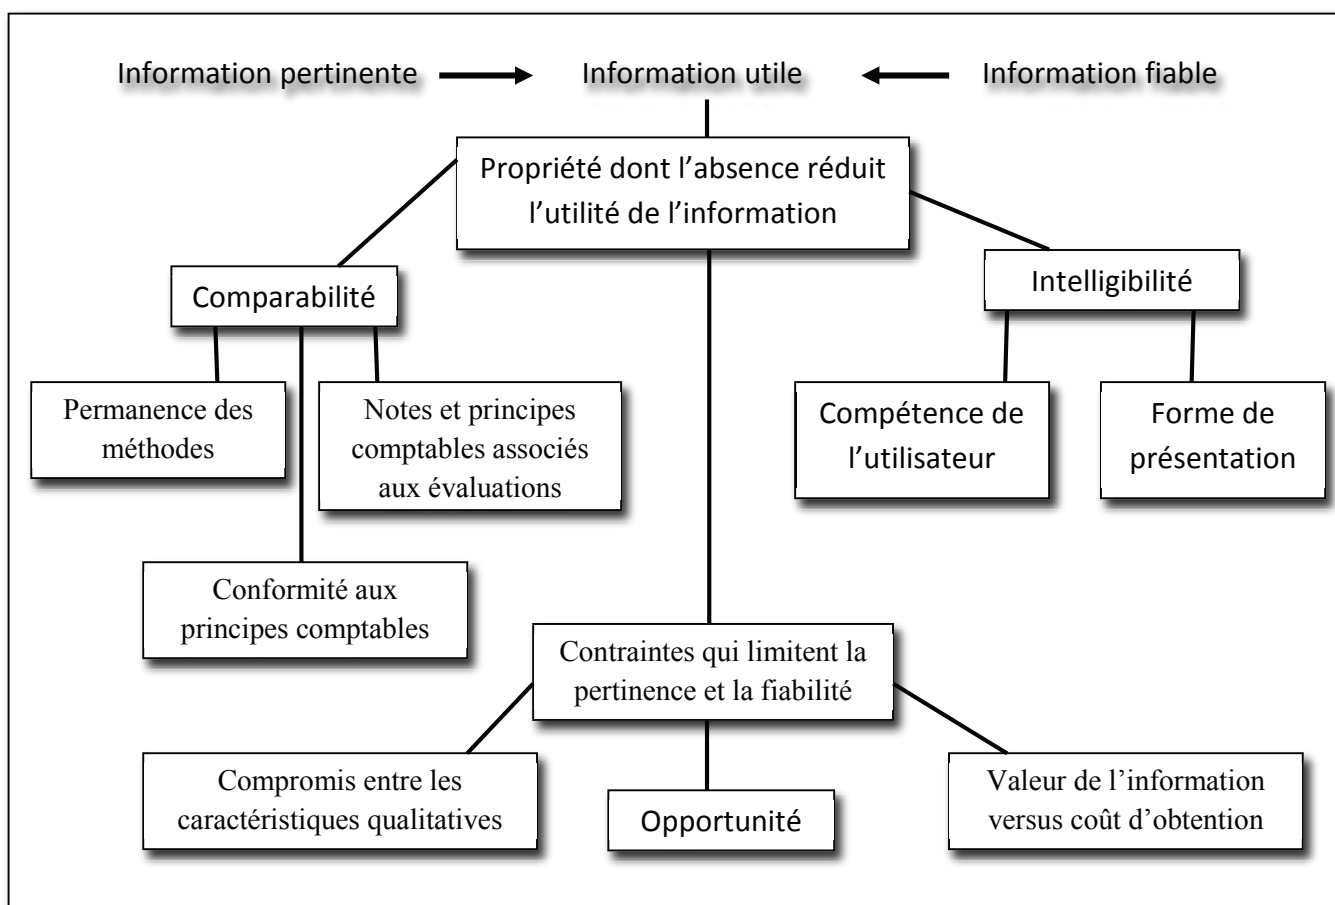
Information pertinente → Information utile ← Information fiable

Propriété dont l'absence réduit l'utilité de l'information

Comparabilité

Intelligibilité

Permanence des méthodes

Notes et principes comptables associés aux évaluations

Compétence de l'utilisateur

Forme de présentation

Conformité aux principes comptables

Contraintes qui limitent la pertinence et la fiabilité

Compromis entre les caractéristiques qualitatives

Opportunité

Valeur de l'information versus coût d'obtention